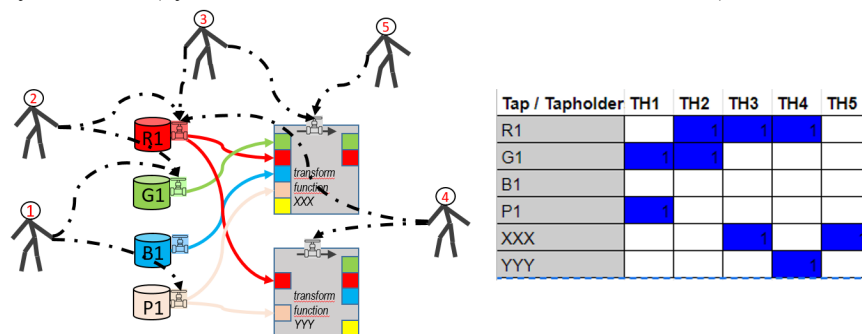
3
5
2
R1
G1
transform
function
XXX
4
1
B1
P1
transform
function
YYY

| Tap / Tapholder | TH1 | TH2 | TH3 | TH4 | TH5 |
|---|---|---|---|---|---|
| R1 | | 1 | 1 | 1 | |
| G1 | 1 | 1 | | | |
| B1 | | | | | |
| P1 | 1 | | | | |
| XXX | | | 1 | | |
| YYY | | | | 1 | |